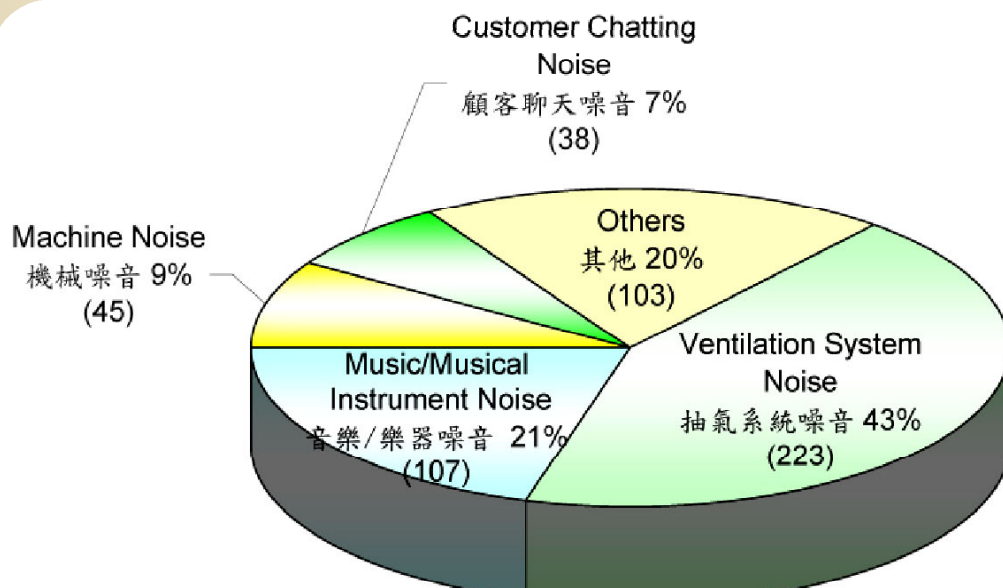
Customer Chatting Noise
顧客聊天噪音 7%
(38)

Machine Noise
機械噪音 9%
(45)

Others
其他 20%
(103)

Ventilation System Noise
抽氣系統噪音 43%
(223)

Music/Musical Instrument Noise
音樂/樂器噪音 21%
(107)